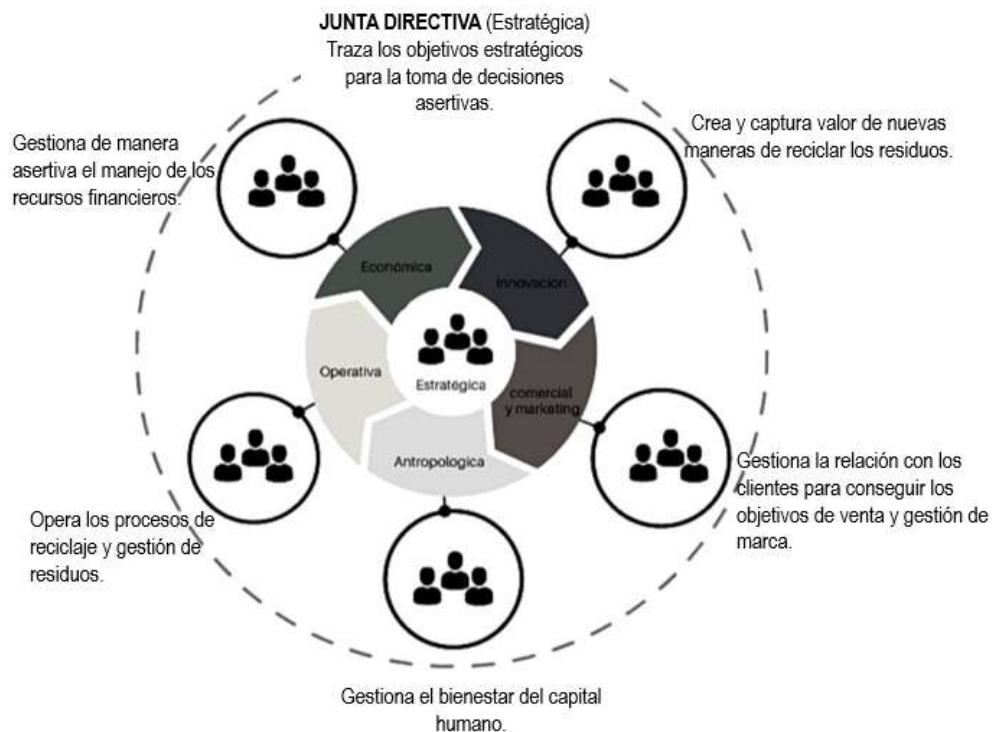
**JUNTA DIRECTIVA** (Estratégica)
Traza los objetivos estratégicos para la toma de decisiones asertivas.

Gestiona de manera asertiva el manejo de los recursos financieros.

Crea y captura valor de nuevas maneras de reciclar los residuos.

Económica

Innovacion

Operativa

Estratégica

comercial y marketing

Antropologica

Gestiona la relación con los clientes para conseguir los objetivos de venta y gestión de marca.

Opera los procesos de reciclaje y gestión de residuos.

Gestiona el bienestar del capital humano.